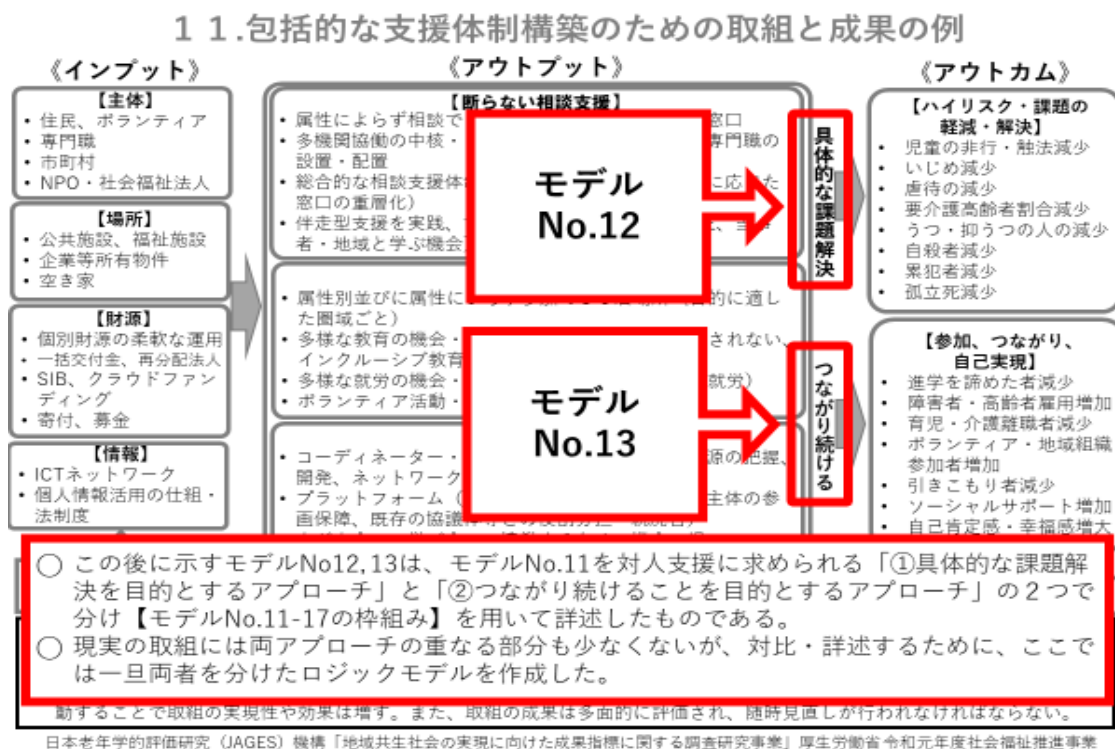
１１.包括的な支援体制構築のための取組と成果の例

《インプット》

【主体】
• 住民、ボランティア
• 専門職
• 市町村
• NPO・社会福祉法人

【場所】
• 公共施設、福祉施設
• 企業等所有物件
• 空き家

【財源】
• 個別財源の柔軟な運用
• 一括交付金、再分配法人
• SIB、クラウドファンディング
• 寄付、募金

【情報】
• ICTネットワーク
• 個人情報活用の仕組・法制度

《アウトプット》

【断らない相談支援】
• 属性によらず相談で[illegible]窓口
• 多機関協働の中核・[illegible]専門職の設置・配置
• 総合的な相談支援体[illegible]に応じた窓口の重層化）
• 伴走型支援を実践、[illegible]、当事者・地域と学ぶ機会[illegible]

• 属性別並びに属性に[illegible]的に適した圏域ごと）
• 多様な教育の機会・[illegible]されない、インクルーシブ教育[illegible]
• 多様な就労の機会・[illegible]就労）
• ボランティア活動・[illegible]

• コーディネーター・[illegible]源の把握、開発、ネットワーク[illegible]
• プラットフォーム（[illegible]主体の参画保障、既存の協議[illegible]

モデル
No.12

モデル
No.13

具体的な課題解決

つながり続ける

《アウトカム》

【ハイリスク・課題の軽減・解決】
• 児童の非行・触法減少
• いじめ減少
• 虐待の減少
• 要介護高齢者割合減少
• うつ・抑うつの人の減少
• 自殺者減少
• 累犯者減少
• 孤立死減少

【参加、つながり、自己実現】
• 進学を諦めた者減少
• 障害者・高齢者雇用増加
• 育児・介護離職者減少
• ボランティア・地域組織参加者増加
• 引きこもり者減少
• ソーシャルサポート増加
• 自己肯定感・幸福感増大

○ この後に示すモデルNo12,13は、モデルNo.11を対人支援に求められる「①具体的な課題解決を目的とするアプローチ」と「②つながり続けることを目的とするアプローチ」の２つで分け【モデルNo.11-17の枠組み】を用いて詳述したものである。
○ 現実の取組には両アプローチの重なる部分も少なくないが、対比・詳述するために、ここでは一旦両者を分けたロジックモデルを作成した。

動することで取組の実現性や効果は増す。また、取組の成果は多面的に評価され、随時見直しが行われなければならない。

日本老年学的評価研究（JAGES）機構「地域共生社会の実現に向けた成果指標に関する調査研究事業」厚生労働省令和元年度社会福祉推進事業